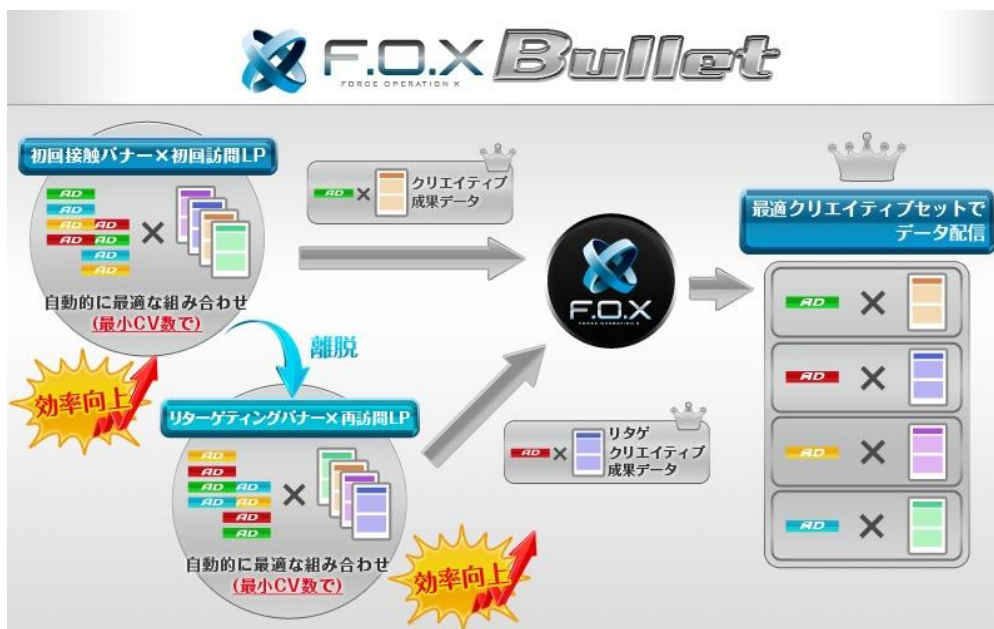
F.O.X Bullet
FORCE OPERATION X

初回接触バナー×初回訪問LP

AD
AD
AD AD
AD AD
AD
AD

×

自動的に最適な組み合わせ
(最小CV数で)

AD × クリエイティブ成果データ

F.O.X

最適クリエイティブセットでデータ配信

AD ×
AD ×
AD ×
AD ×

離脱

効率向上

リターゲティングバナー×再訪問LP

AD
AD
AD AD
AD AD
AD
AD

×

自動的に最適な組み合わせ
(最小CV数で)

AD × リタゲクリエイティブ成果データ

効率向上